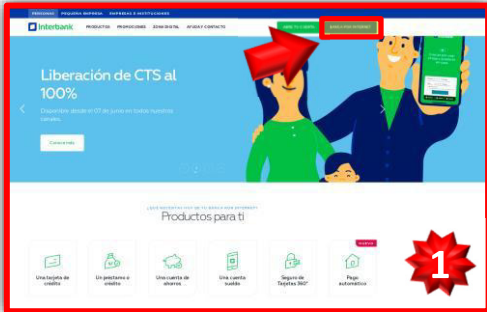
PERSONAS PEQUEÑA EMPRESA EMPRESAS E INSTITUCIONES

Interbank PRODUCTOS PROMOCIONES ZONA DIGITAL AYUDA Y CONTACTO

ABRE TU CUENTA BANCA POR INTERNET

Liberación de CTS al 100%

Disponible desde el 07 de junio en todos nuestros canales.

Conoce más

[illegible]

Productos para ti

Una tarjeta de crédito

Un préstamo o crédito

Una cuenta de ahorros

Una cuenta sueldo

Seguro de Tarjetas 360°

Pago automático

NUEVO

1